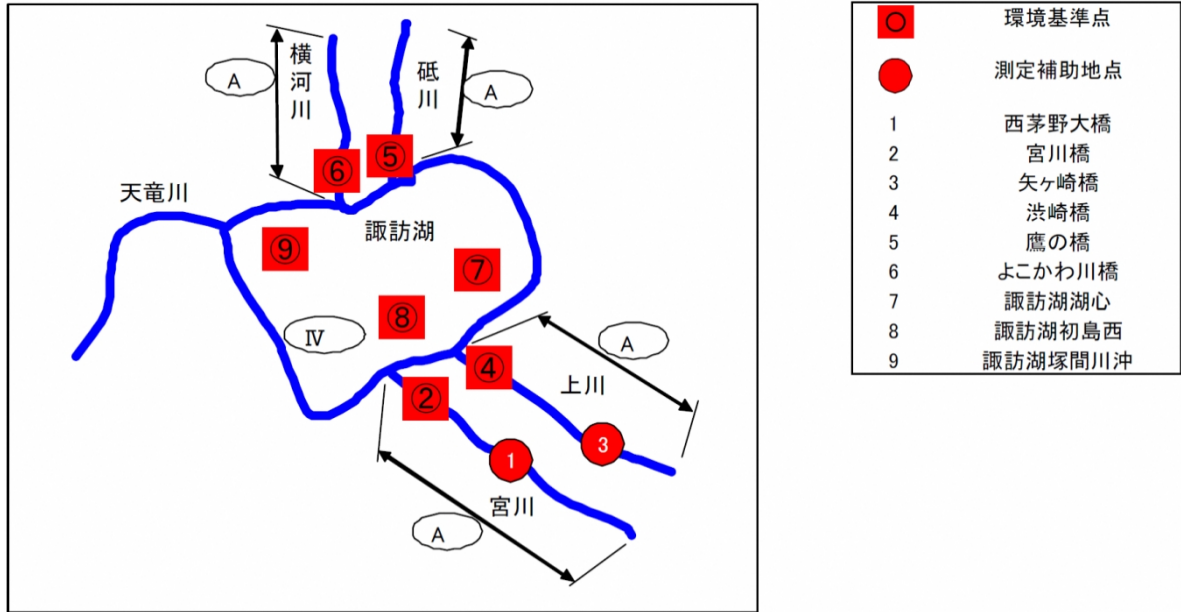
A
横河川
砥川
A
⑥
⑤
天竜川
諏訪湖
⑨
⑦
Ⅳ
⑧
A
④
上川
②
3
1
宮川
A

| ○ | 環境基準点 |
|---|---|
| ● | 測定補助地点 |
| 1 | 西茅野大橋 |
| 2 | 宮川橋 |
| 3 | 矢ヶ崎橋 |
| 4 | 渋崎橋 |
| 5 | 鷹の橋 |
| 6 | よこかわ川橋 |
| 7 | 諏訪湖湖心 |
| 8 | 諏訪湖初島西 |
| 9 | 諏訪湖塚間川沖 |